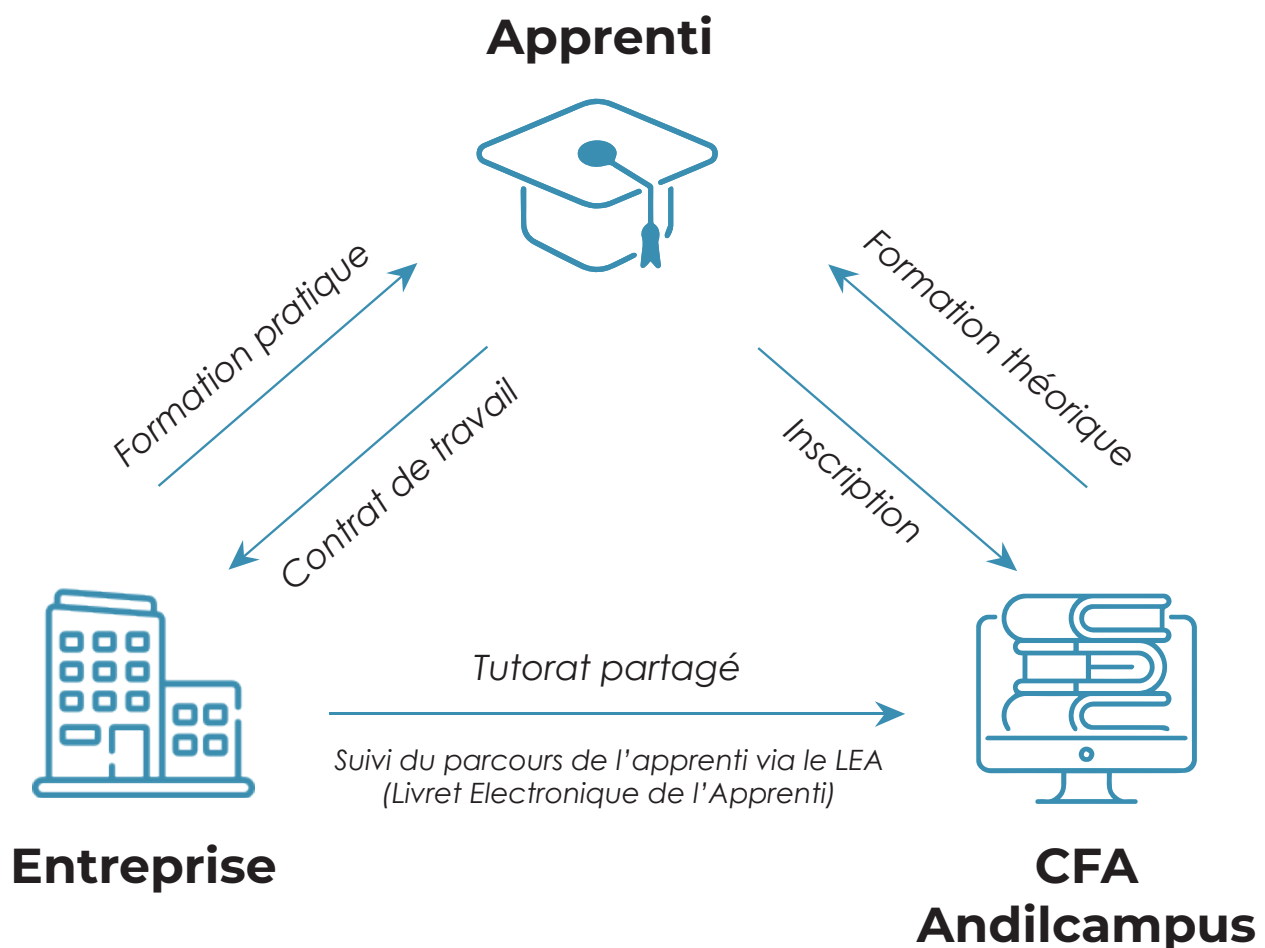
Apprenti

Formation pratique

Contrat de travail

Formation théorique

Inscription

Tutorat partagé

Suivi du parcours de l'apprenti via le LEA (Livret Electronique de l'Apprenti)

Entreprise

CFA Andilcampus